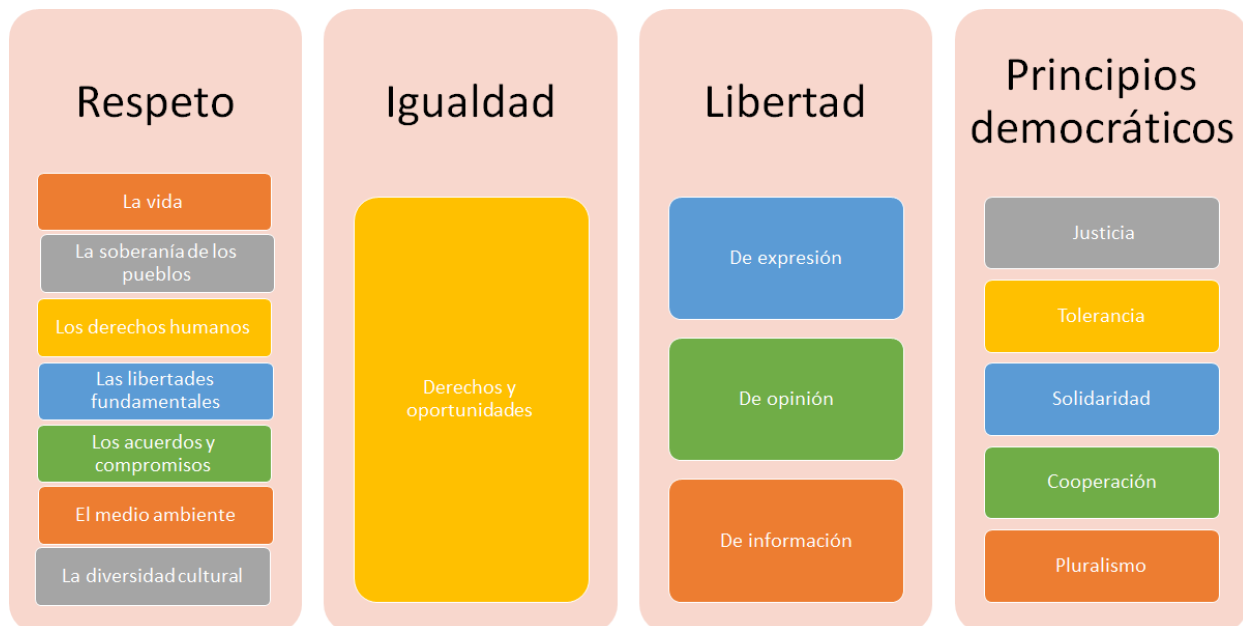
Respeto

La vida

La soberanía de los pueblos

Los derechos humanos

Las libertades fundamentales

Los acuerdos y compromisos

El medio ambiente

La diversidad cultural

Igualdad

Derechos y oportunidades

Libertad

De expresión

De opinión

De información

Principios democráticos

Justicia

Tolerancia

Solidaridad

Cooperación

Pluralismo